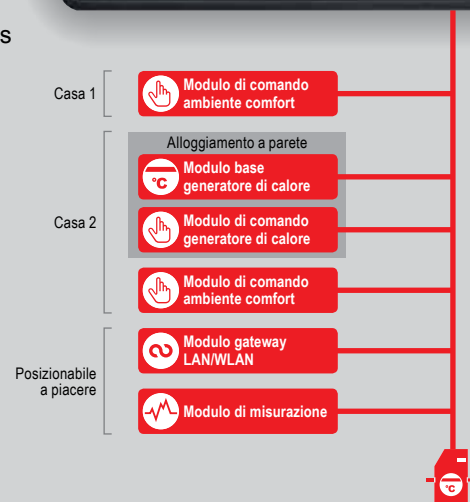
s

Casa 1

Modulo di comando ambiente comfort

Casa 2

Alloggiamento a parete

°C Modulo base generatore di calore

Modulo di comando generatore di calore

Modulo di comando ambiente comfort

Posizionabile a piacere

Modulo gateway LAN/WLAN

Modulo di misurazione

°C